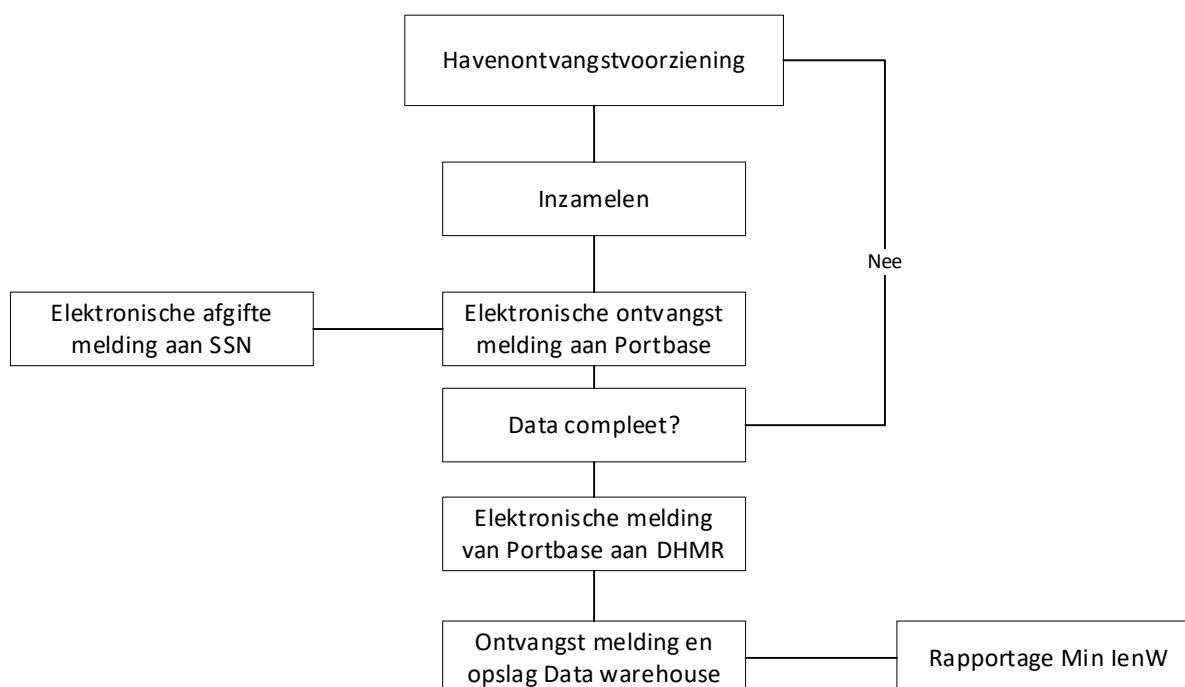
Havenontvangstvoorziening

Inzamelen

Nee

Elektronische afgifte melding aan SSN

Elektronische ontvangst melding aan Portbase

Data compleet?

Elektronische melding van Portbase aan DHMR

Ontvangst melding en opslag Data warehouse

Rapportage Min IenW